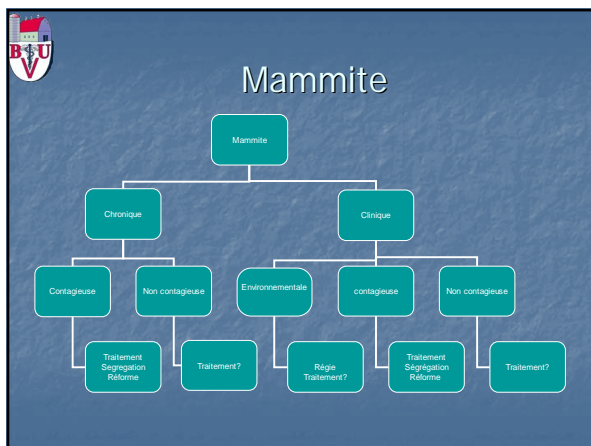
B U V

Mammite

Mammite

Chronique

Clinique

Contagieuse

Non contagieuse

Environnementale

contagieuse

Non contagieuse

Traitement
Segregation
Réforme

Traitement?

Régie
Traitement?

Traitement
Ségrégation
Réforme

Traitement?